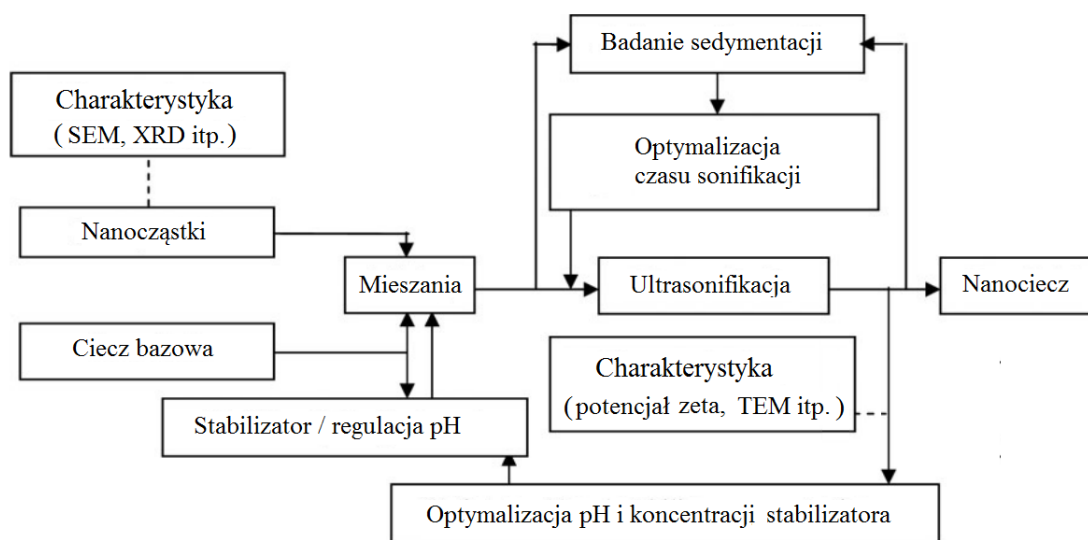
Charakterystyka
( SEM, XRD itp.)

Nanocząstki

Ciecz bazowa

Mieszania

Stabilizator / regulacja pH

Badanie sedymentacji

Optymalizacja czasu sonifikacji

Ultrasonifikacja

Nanociecz

Charakterystyka
( potencjał zeta, TEM itp. )

Optymalizacja pH i koncentracji stabilizatora